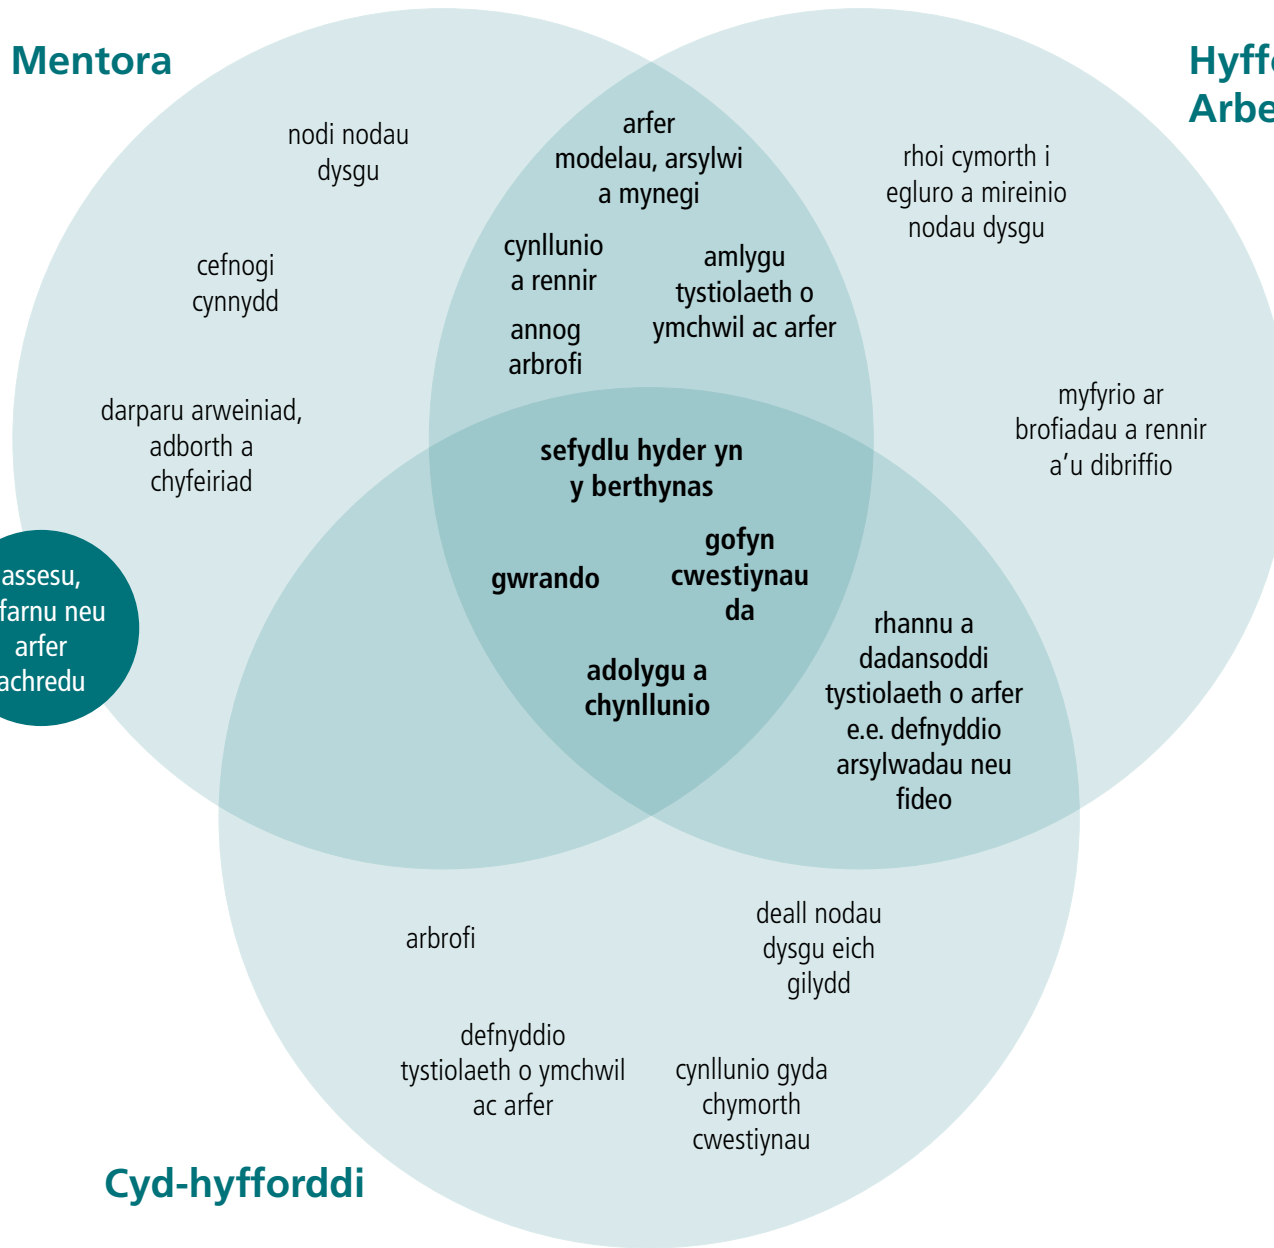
Mentora

Hyff
Arbe

nodi nodau dysgu

cefnogi cynnydd

darparu arweiniad, adborth a chyfeiriad

assesu, farnu neu arfer achredu

arfer modelau, arsylwi a mynegi

cynllunio a rennir

annog arbrofi

amlygu tystiolaeth o ymchwil ac arfer

rhoi cymorth i egluro a mireinio nodau dysgu

myfyrio ar brofiadau a rennir a'u dibriffio

sefydlu hyder yn y berthynas

gwrando

gofyn cwestiynau da

adolygu a chynllunio

rhannu a dadansoddi tystiolaeth o arfer e.e. defnyddio arsylwadau neu fideo

arbrofi

deall nodau dysgu eich gilydd

defnyddio tystiolaeth o ymchwil ac arfer

cynllunio gyda chymorth cwestiynau

Cyd-hyfforddi